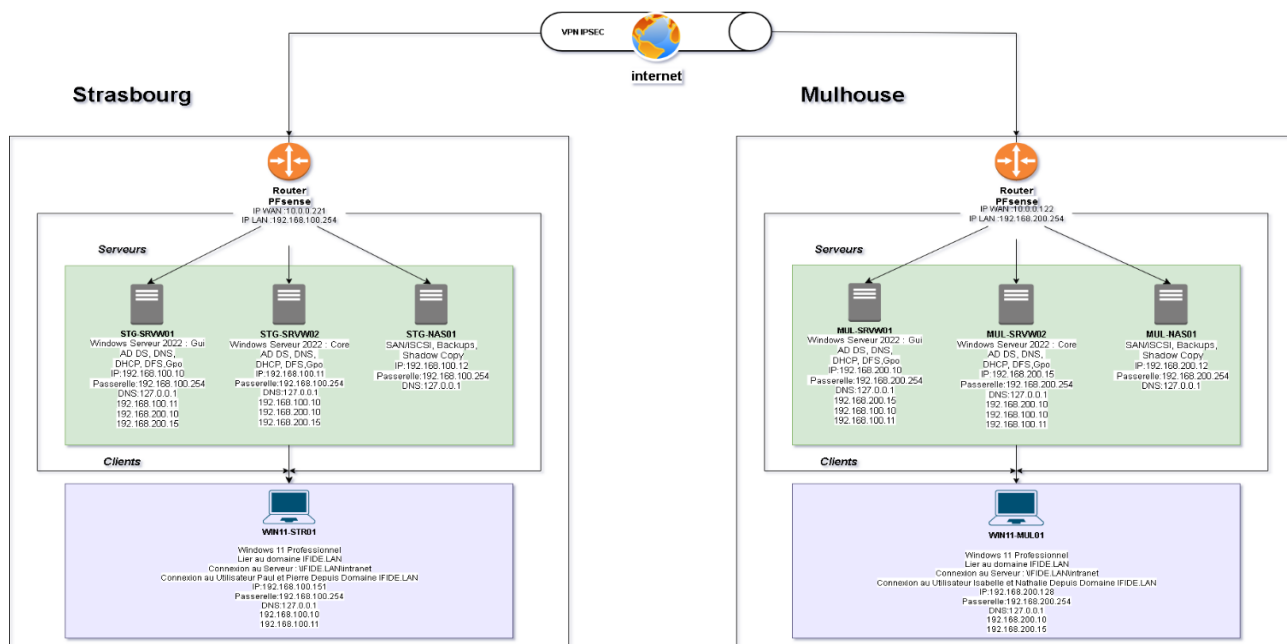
VPN IPSEC

internet

Strasbourg

Mulhouse

Router
PFsense
IP WAN :10.0.0.221
IP LAN :192.168.100.254

Serveurs

STG-SRVW01
Windows Serveur 2022 : Gui
AD DS, DNS,
DHCP, DFS,Gpo
IP:192.168.100.10
Passerelle:192.168.100.254
DNS:127.0.0.1
192.168.100.11
192.168.200.10
192.168.200.15

STG-SRVW02
Windows Serveur 2022 : Core
AD DS, DNS,
DHCP, DFS,Gpo
IP:192.168.100.11
Passerelle:192.168.100.254
DNS:127.0.0.1
192.168.100.10
192.168.200.10
192.168.200.15

STG-NAS01
SAN/ISCSI, Backups,
Shadow Copy
IP:192.168.100.12
Passerelle:192.168.100.254
DNS:127.0.0.1

Clients

WIN11-STR01
Windows 11 Professionnel
Lier au domaine IFIDE.LAN
Connexion au Serveur : \IFIDE.LAN\intranet
Connexion au Utilisateur Paul et Pierre Depuis Domaine IFIDE.LAN
IP:192.168.100.151
Passerelle:192.168.100.254
DNS:127.0.0.1
192.168.100.10
192.168.100.11

Router
PFsense
IP WAN :10.0.0.122
IP LAN :192.168.200.254

Serveurs

MUL-SRVW01
Windows Serveur 2022 : Gui
AD DS, DNS,
DHCP, DFS,Gpo
IP:192.168.200.10
Passerelle:192.168.200.254
DNS:127.0.0.1
192.168.200.15
192.168.100.10
192.168.100.11

MUL-SRVW02
Windows Serveur 2022 : Core
AD DS, DNS,
DHCP, DFS,Gpo
IP:192.168.200.15
Passerelle:192.168.200.254
DNS:127.0.0.1
192.168.200.10
192.168.100.10
192.168.100.11

MUL-NAS01
SAN/ISCSI, Backups,
Shadow Copy
IP:192.168.200.12
Passerelle:192.168.200.254
DNS:127.0.0.1

Clients

WIN11-MUL01
Windows 11 Professionnel
Lier au domaine IFIDE.LAN
Connexion au Serveur : \IFIDE.LAN\intranet
Connexion au Utilisateur Isabelle et Nathalie Depuis Domaine IFIDE.LAN
IP:192.168.200.128
Passerelle:192.168.200.254
DNS:127.0.0.1
192.168.200.10
192.168.200.15